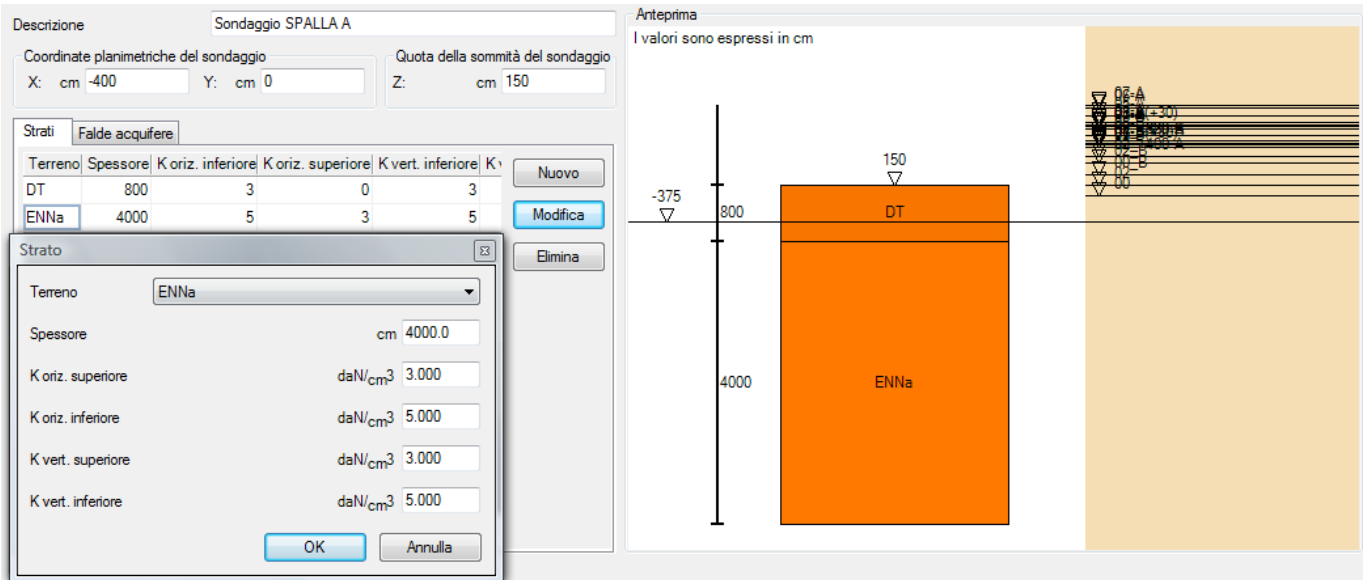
Descrizione
Sondaggio SPALLA A

Coordinate planimetriche del sondaggio
X: cm -400
Y: cm 0

Quota della sommità del sondaggio
Z: cm 150

Strati
Falde acquifere

| Terreno | Spessore | K oriz. inferiore | K oriz. superiore | K vert. inferiore | K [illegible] |
|---|---|---|---|---|---|
| DT | 800 | 3 | 0 | 3 | |
| ENNa | 4000 | 5 | 3 | 5 | |

Nuovo
Modifica
Elimina

Strato
Terreno ENNa
Spessore cm 4000.0
K oriz. superiore daN/$cm^3$ 3.000
K oriz. inferiore daN/$cm^3$ 5.000
K vert. superiore daN/$cm^3$ 3.000
K vert. inferiore daN/$cm^3$ 5.000
OK
Annulla

Anteprima
I valori sono espressi in cm
150
-375
800
DT
4000
ENNa
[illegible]